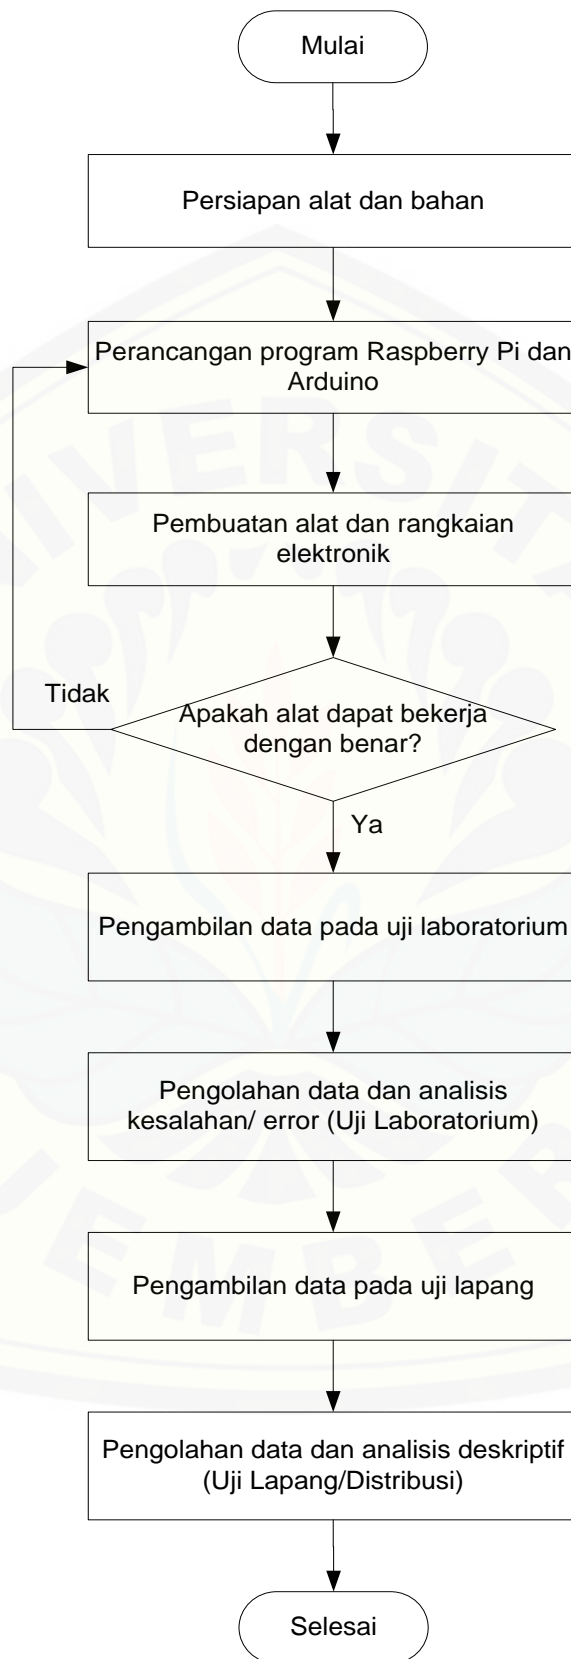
Mulai

Persiapan alat dan bahan

Perancangan program Raspberry Pi dan Arduino

Pembuatan alat dan rangkaian elektronik

Tidak

Apakah alat dapat bekerja dengan benar?

Ya

Pengambilan data pada uji laboratorium

Pengolahan data dan analisis kesalahan/ error (Uji Laboratorium)

Pengambilan data pada uji lapang

Pengolahan data dan analisis deskriptif (Uji Lapang/Distribusi)

Selesai